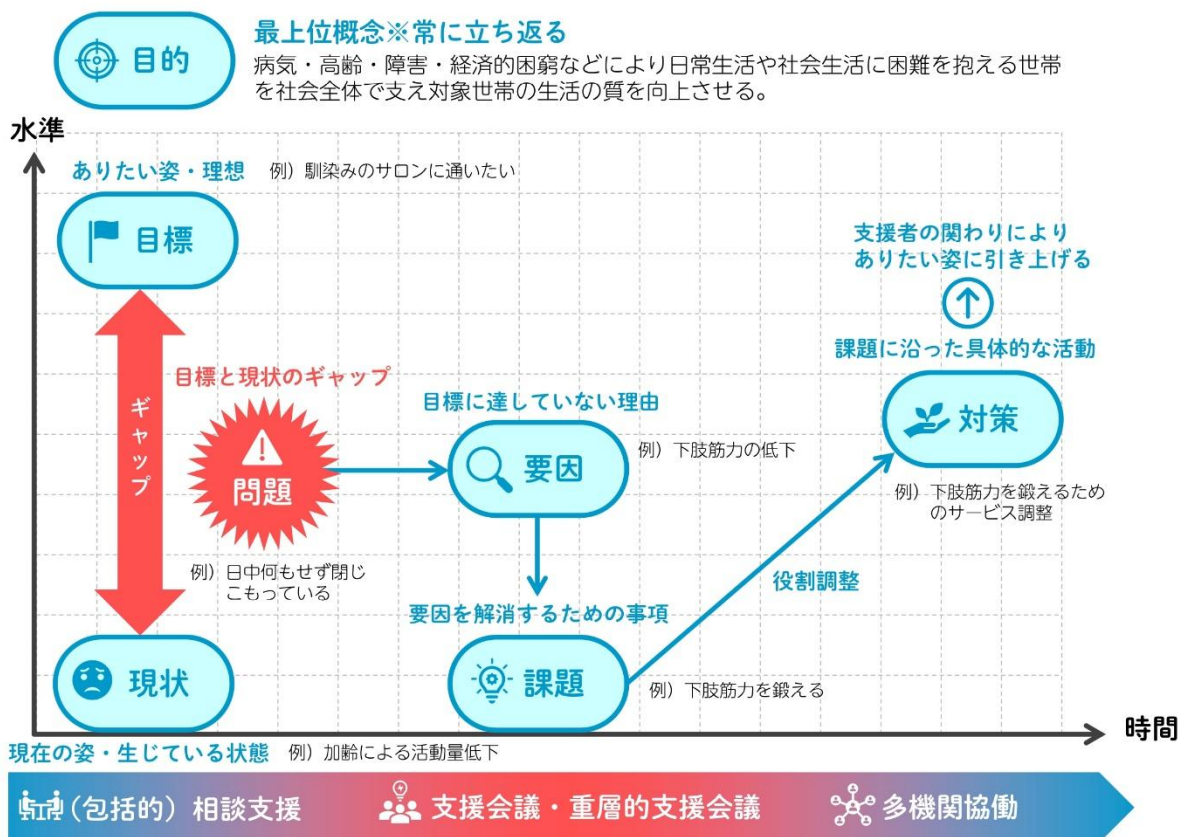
目的

最上位概念※常に立ち返る
病気・高齢・障害・経済的困窮などにより日常生活や社会生活に困難を抱える世帯を社会全体で支え対象世帯の生活の質を向上させる。

水準

ありたい姿・理想　例）馴染みのサロンに通いたい

目標

支援者の関わりにより
ありたい姿に引き上げる

課題に沿った具体的な活動

目標と現状のギャップ

ギャップ

目標に達していない理由

対策

問題

要因

例）下肢筋力の低下

例）下肢筋力を鍛えるためのサービス調整

例）日中何もせず閉じこもっている

役割調整

要因を解消するための事項

現状

課題

例）下肢筋力を鍛える

時間

現在の姿・生じている状態　例）加齢による活動量低下

（包括的）相談支援　支援会議・重層的支援会議　多機関協働